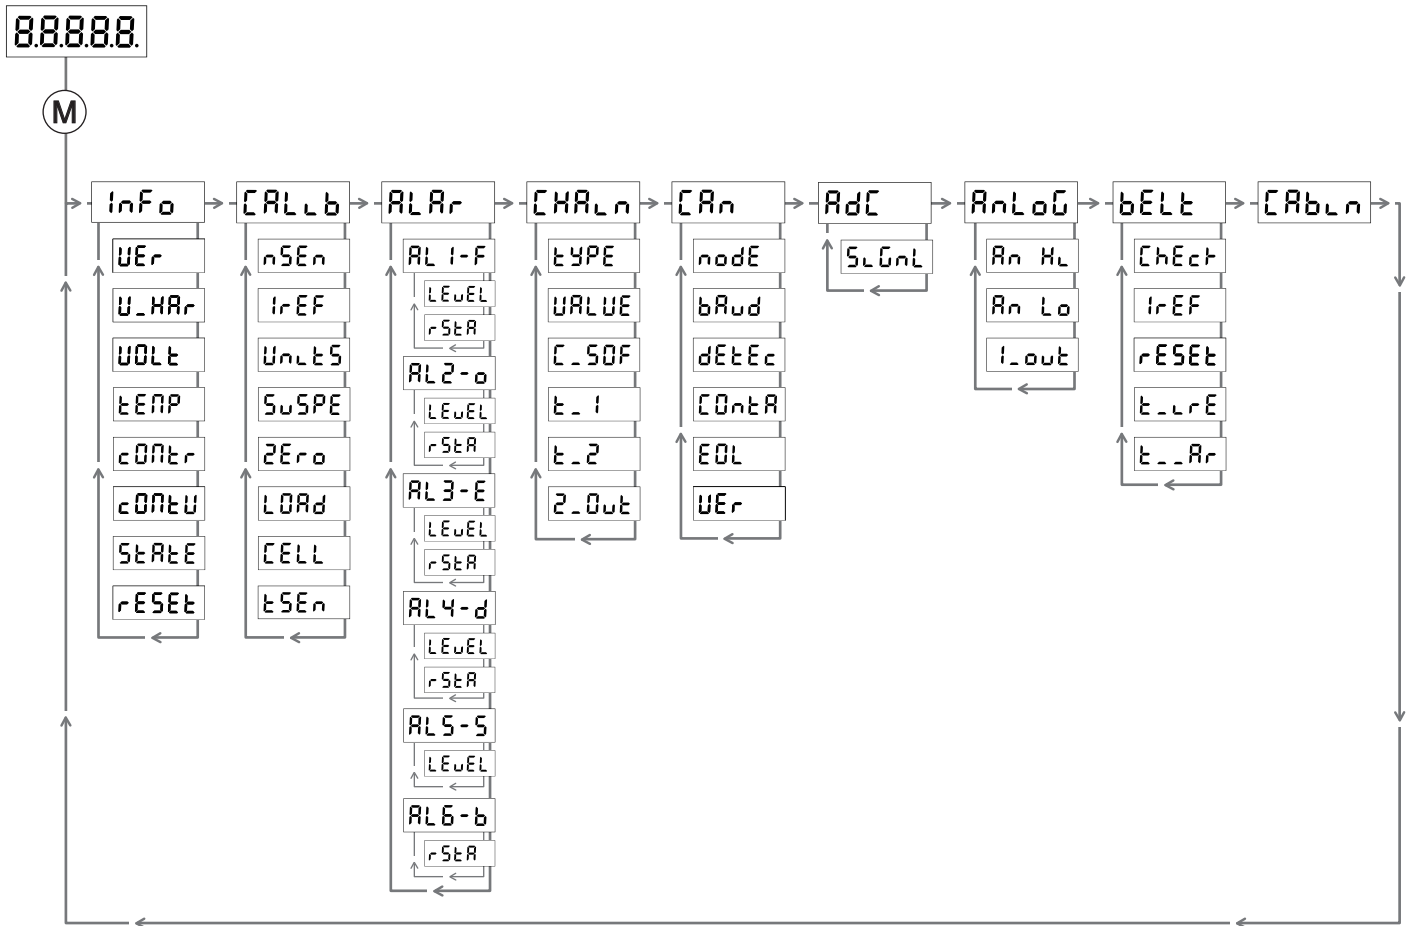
8.8.8.8.8.

M

InFo
UEr
U_HAr
UOLt
tEnP
cOntr
cOntU
StAtE
rESEt

CALLb
nSEn
IrEF
UnLtS
SuSPE
ZEro
LOAd
CELL
tSEn

ALAr
AL1-F
LEuEL
rStA
AL2-o
LEuEL
rStA
AL3-E
LEuEL
rStA
AL4-d
LEuEL
rStA
AL5-S
LEuEL
AL6-b
rStA

CHALn
tYPE
UALUE
C_SOF
t_1
t_2
2_Out

CAn
nodE
bAud
dEtEc
COntA
EOL
UEr

AdC
SLGnL

AnLoG
An HL
An Lo
I_out

bELt
ChEct
IrEF
rESEt
t_LrE
t__Ar

CAbLn